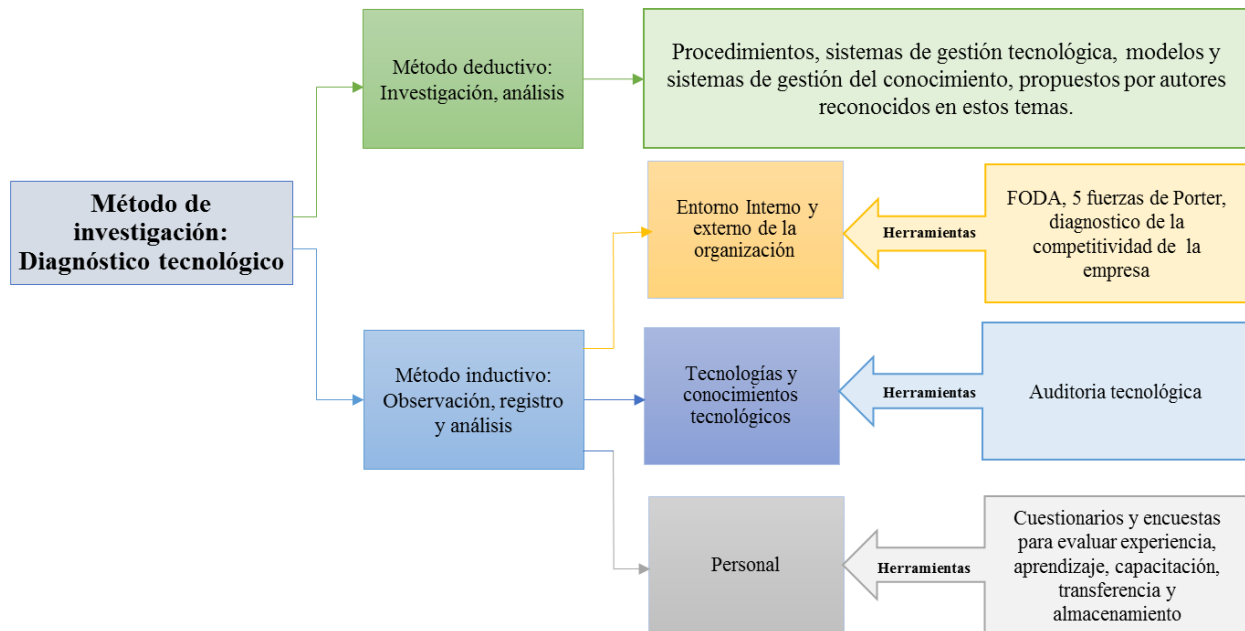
Método de investigación: Diagnóstico tecnológico

Método deductivo: Investigación, análisis

Procedimientos, sistemas de gestión tecnológica, modelos y sistemas de gestión del conocimiento, propuestos por autores reconocidos en estos temas.

Método inductivo: Observación, registro y análisis

Entorno Interno y externo de la organización

Herramientas

FODA, 5 fuerzas de Porter, diagnostico de la competitividad de la empresa

Tecnologías y conocimientos tecnológicos

Herramientas

Auditoria tecnológica

Personal

Herramientas

Cuestionarios y encuestas para evaluar experiencia, aprendizaje, capacitación, transferencia y almacenamiento